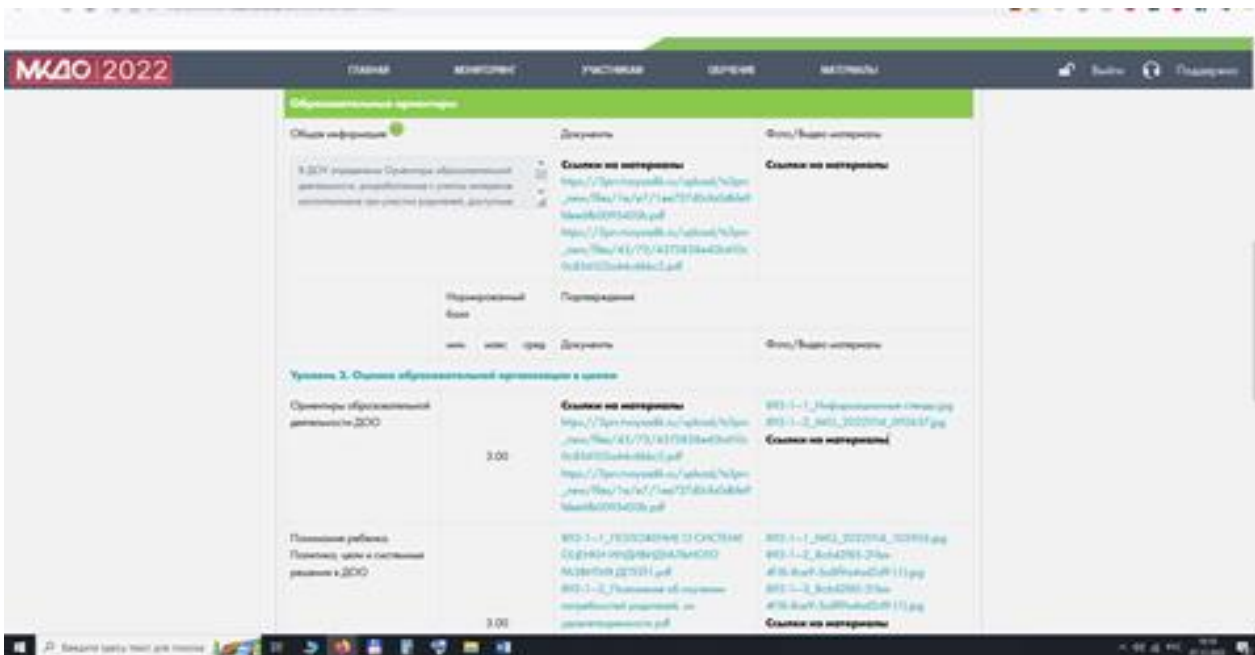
МКДО 2022

ГЛАВНАЯ МОНИТОРИНГ УЧАСТНИКАМ ОБУЧЕНИЕ МАТЕРИАЛЫ

Выйти Поддержка

Образовательные ориентиры

Общая информация

Документы

Фото/Видео материалы

В ДОУ определены Ориентиры образовательной деятельности, разработанные с учетом интересов воспитанников при участии родителей, доступные

Ссылки на материалы
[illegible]

Ссылки на материалы

Нормированный балл

Подтверждение

мин макс сред Документы

Фото/Видео материалы

Уровень 3. Оценка образовательной организации в целом

Ориентиры образовательной деятельности ДОО

3.00

Ссылки на материалы
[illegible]

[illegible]
Ссылки на материалы

Понимание ребенка. Политика, цели и системные решения в ДОО

3.00

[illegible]

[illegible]
Ссылки на материалы

Введите здесь текст для поиска